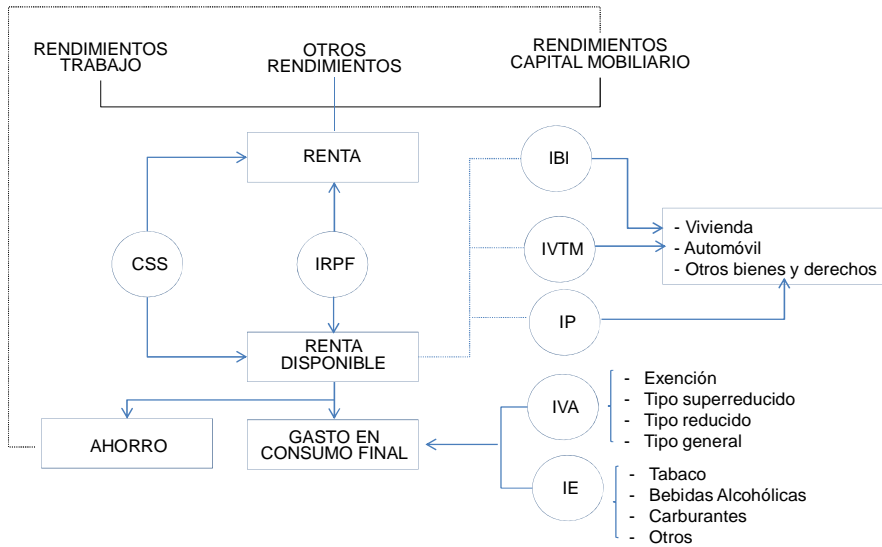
RENDIMIENTOS TRABAJO

OTROS RENDIMIENTOS

RENDIMIENTOS CAPITAL MOBILIARIO

RENTA

CSS

IRPF

RENTA DISPONIBLE

IBI

IVTM

IP

- Vivienda
- Automóvil
- Otros bienes y derechos

AHORRO

GASTO EN CONSUMO FINAL

IVA

- Exención
- Tipo superreducido
- Tipo reducido
- Tipo general

IE

- Tabaco
- Bebidas Alcohólicas
- Carburantes
- Otros